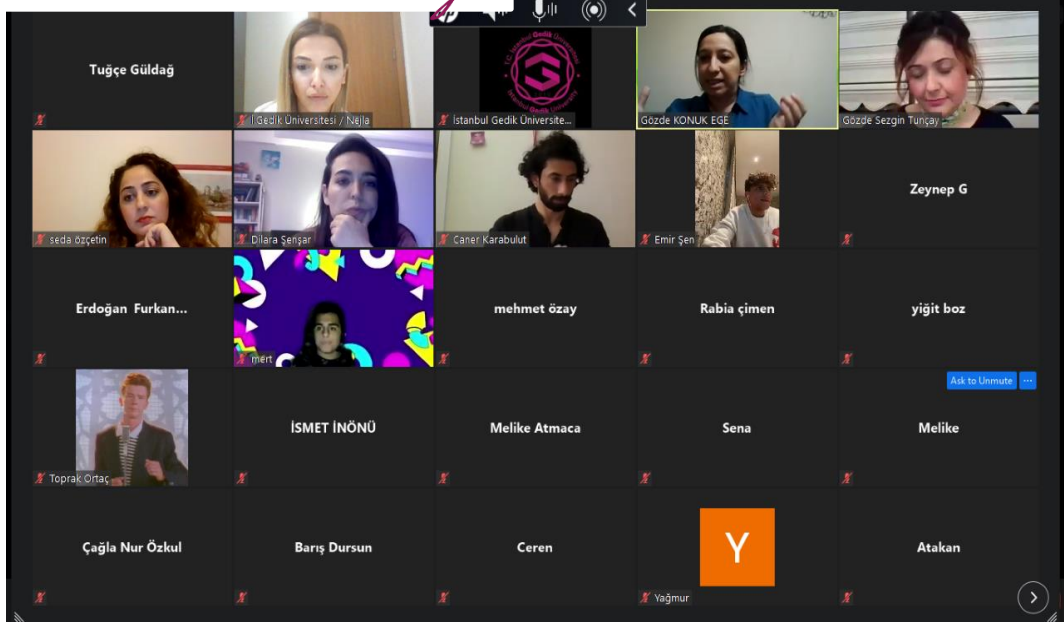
Tuğçe Güldağ

İ Gedik Üniversitesi / Nejla

İstanbul Gedik Üniversite...

Gözde KONUK EGE

Gözde Sezgin Tunçay

seda özçetin

Dilara Şenşar

Caner Karabulut

Emir Şen

Zeynep G

Erdoğan Furkan...

mert

mehmet özay

Rabia çimen

yiğit boz

Ask to Unmute

Toprak Ortaç

İSMET İNÖNÜ

Melike Atmaca

Sena

Melike

Çağla Nur Özkul

Barış Dursun

Ceren

Y

Yağmur

Atakan